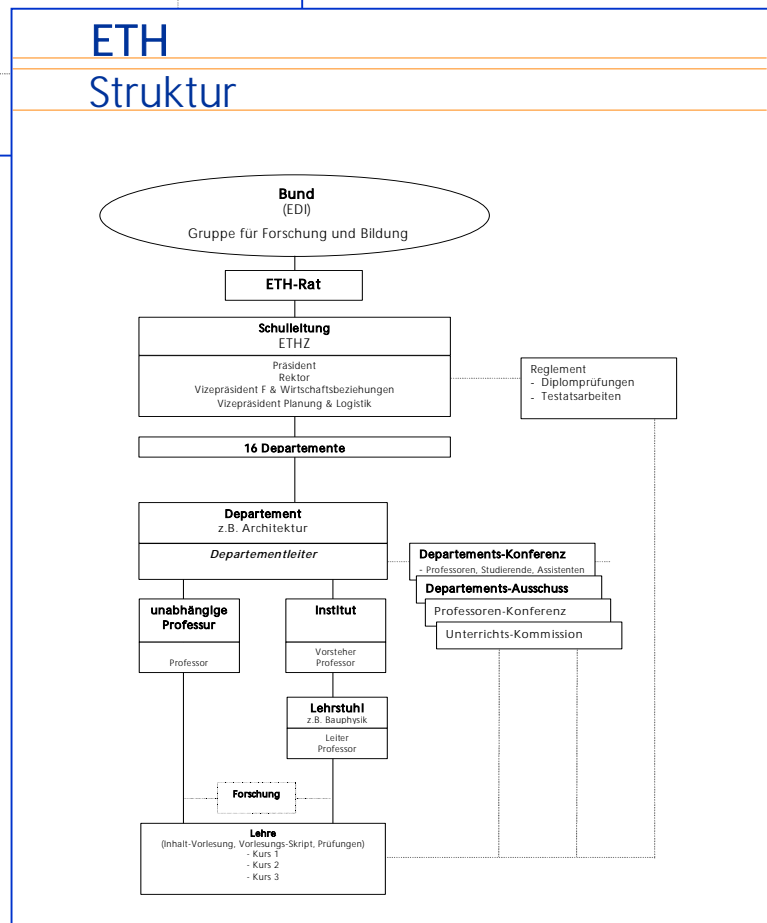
ETH
Struktur

Bund
(EDI)
Gruppe für Forschung und Bildung

ETH-Rat

Schulleitung
ETHZ

Präsident
Rektor
Vizepräsident F & Wirtschaftsbeziehungen
Vizepräsident Planung & Logistik

Reglement
- Diplomprüfungen
- Testatsarbeiten

16 Departemente

Departement
z.B. Architektur

Departementleiter

Departements-Konferenz
- Professoren, Studierende, Assistenten

Departements-Ausschuss

Professoren-Konferenz

Unterrichts-Kommission

unabhängige Professur

Professor

Institut

Vorsteher
Professor

Lehrstuhl
z.B. Bauphysik

Leiter
Professor

Forschung

Lehre
(Inhalt-Vorlesung, Vorlesungs-Skript, Prüfungen)
- Kurs 1
- Kurs 2
- Kurs 3